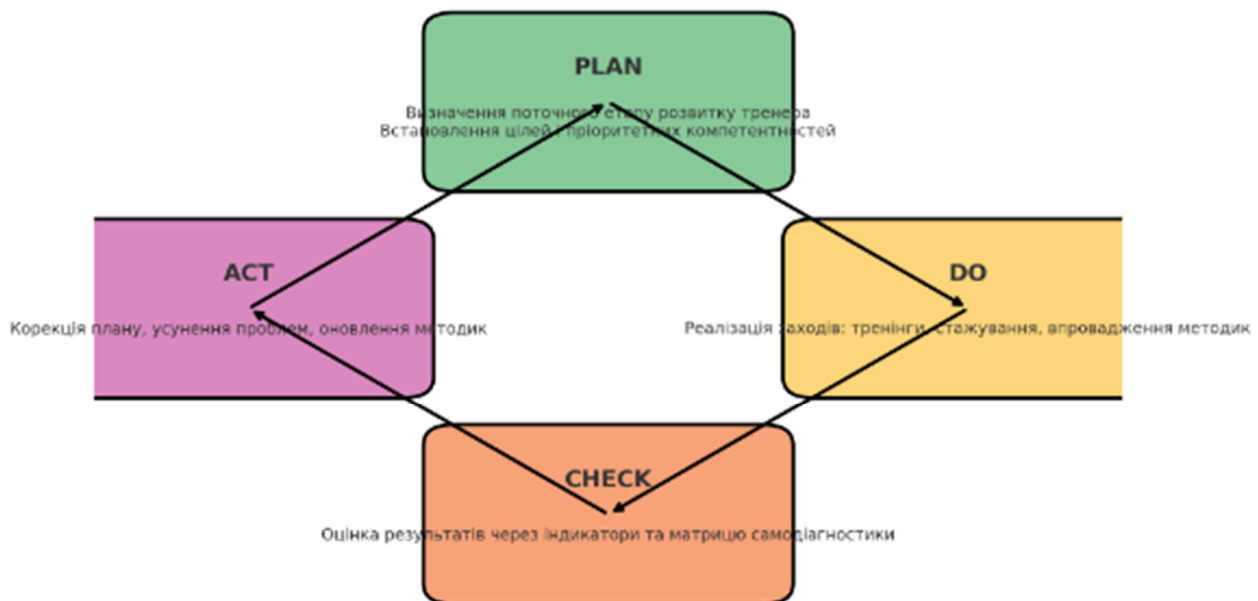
PLAN

Визначення поточного етапу розвитку тренера
Встановлення цілей і пріоритетних компетентностей

ACT

Корекція плану, усунення проблем, оновлення методик

DO

Реалізація заходів: тренінги, стажування, впровадження методик

CHECK

Оцінка результатів через індикатори та матрицю самодіагностики